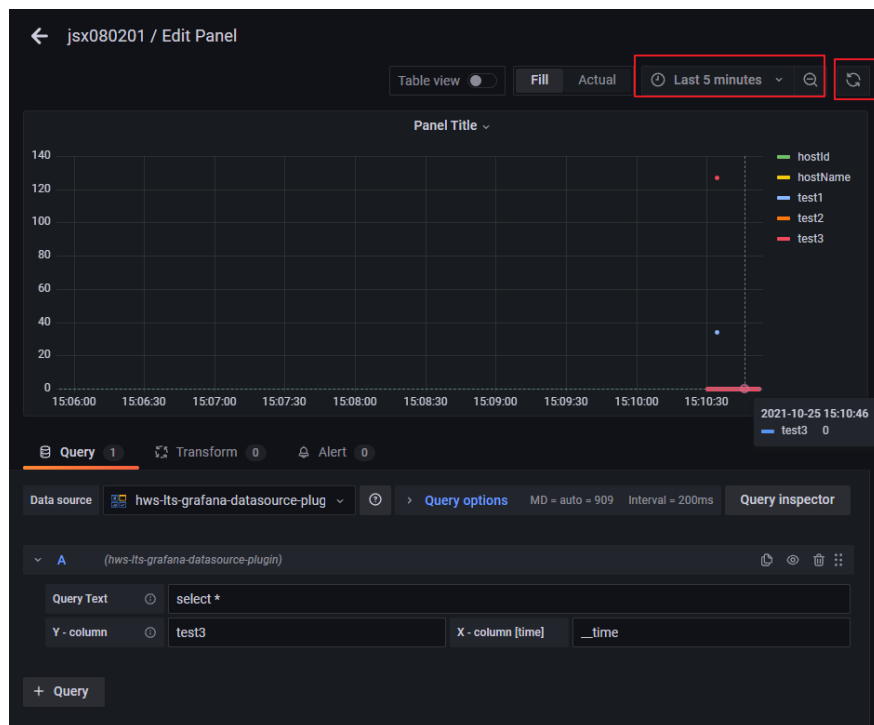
jsx080201 / Edit Panel

Table view

Fill

Actual

Last 5 minutes

Panel Title

140
120
100
80
60
40
20
0

15:06:00 15:06:30 15:07:00 15:07:30 15:08:00 15:08:30 15:09:00 15:09:30 15:10:00 15:10:30

hostId
hostName
test1
test2
test3

2021-10-25 15:10:46
test3 0

Query 1

Transform 0

Alert 0

Data source

hws-lts-grafana-datasource-plug

Query options

MD = auto = 909 Interval = 200ms

Query inspector

A (hws-lts-grafana-datasource-plugin)

Query Text

select *

Y - column

test3

X - column [time]

__time

+ Query